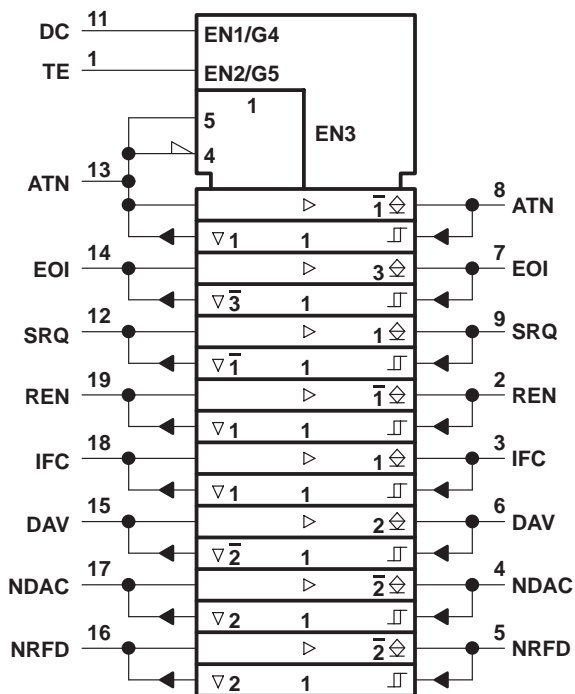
DC 11 EN1/G4
TE 1 EN2/G5
1
5
4
EN3
ATN 13
$\triangleright$ $\overline{1}$ 8 ATN
$\triangledown 1$ 1
EOI 14
$\triangleright$ 3 7 EOI
$\triangledown \overline{3}$ 1
SRQ 12
$\triangleright$ 1 9 SRQ
$\triangledown \overline{1}$ 1
REN 19
$\triangleright$ $\overline{1}$ 2 REN
$\triangledown 1$ 1
IFC 18
$\triangleright$ 1 3 IFC
$\triangledown 1$ 1
DAV 15
$\triangleright$ 2 6 DAV
$\triangledown \overline{2}$ 1
NDAC 17
$\triangleright$ $\overline{2}$ 4 NDAC
$\triangledown 2$ 1
NRFD 16
$\triangleright$ $\overline{2}$ 5 NRFD
$\triangledown 2$ 1